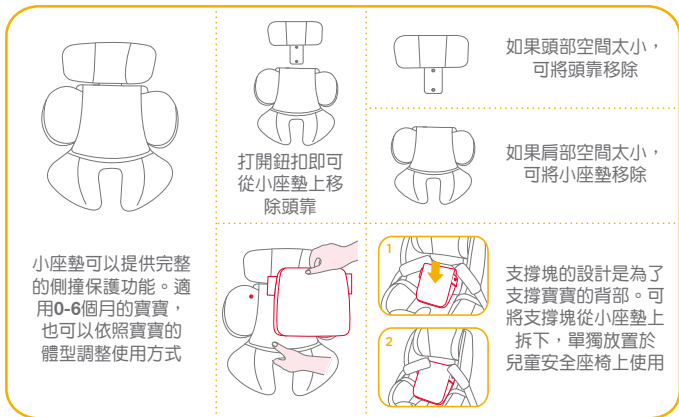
打開鈕扣即可從小座墊上移除頭靠

如果頭部空間太小，可將頭靠移除

如果肩部空間太小，可將小座墊移除

小座墊可以提供完整的側撞保護功能。適用0-6個月的寶寶，也可以依照寶寶的體型調整使用方式

1

2

支撐塊的設計是為了支撐寶寶的背部。可將支撐塊從小座墊上拆下，單獨放置於兒童安全座椅上使用